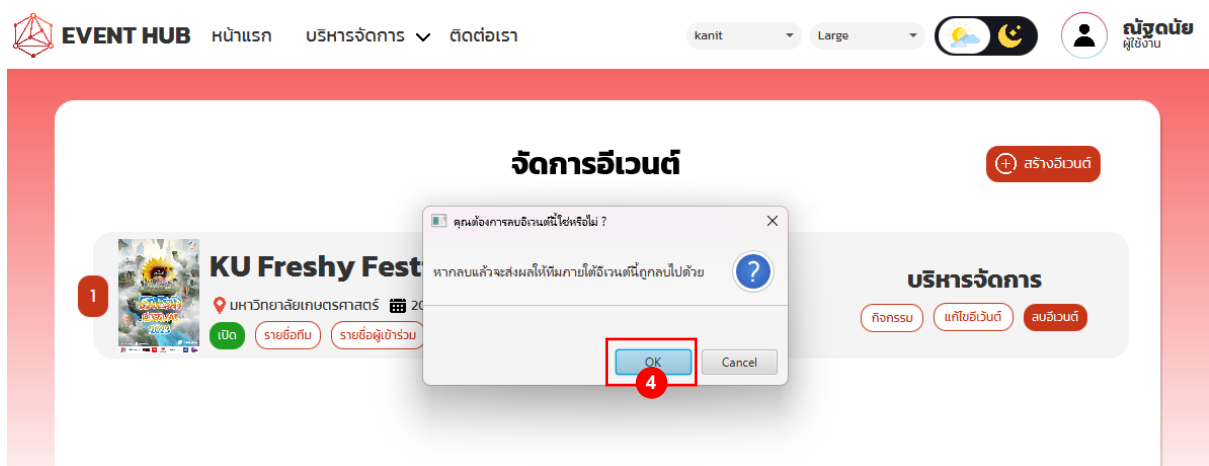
EVENT HUB หน้าแรก บริหารจัดการ ติดต่อเรา

kanit Large

ณัฐดนัย
ผู้ใช้งาน

จัดการอีเวนต์

สร้างอีเวนต์

1

KU Freshy Fest

มหาวิทยาลัยเกษตรศาสตร์ 20

เปิด รายชื่อทีม รายชื่อผู้เข้าร่วม

คุณต้องการลบอีเวนต์นี้ใช่หรือไม่ ?

หากลบแล้วจะส่งผลให้ทีมภายใต้อีเวนต์นี้ถูกลบไปด้วย

OK Cancel

4

บริหารจัดการ

กิจกรรม แก้ไขอีเว้นต์ ลบอีเวนต์